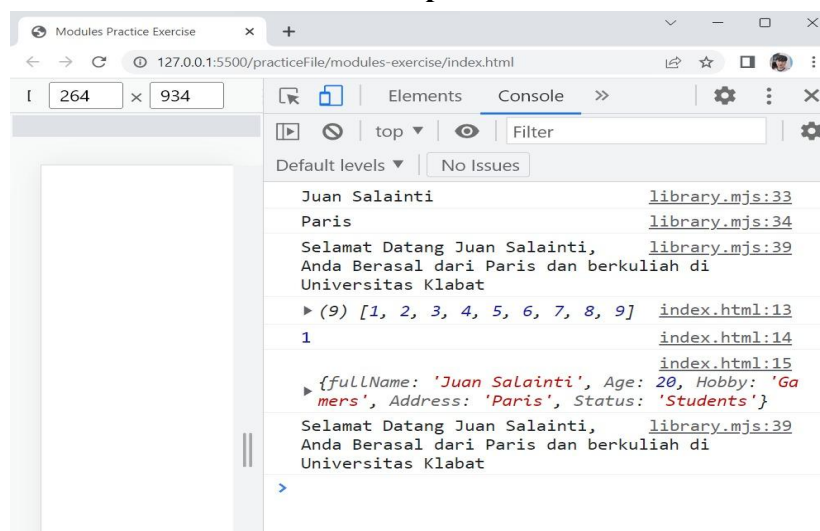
Modules Practice Exercise ×
+
127.0.0.1:5500/practiceFile/modules-exercise/index.html
264 × 934
Elements Console »
top ▼ Filter
Default levels ▼ No Issues

Juan Salainti library.mjs:33
Paris library.mjs:34
Selamat Datang Juan Salainti, Anda Berasal dari Paris dan berkuliah di Universitas Klabat library.mjs:39
▶ (9) [1, 2, 3, 4, 5, 6, 7, 8, 9] index.html:13
1 index.html:14
index.html:15
▶ {fullName: 'Juan Salainti', Age: 20, Hobby: 'Gamers', Address: 'Paris', Status: 'Students'}
Selamat Datang Juan Salainti, Anda Berasal dari Paris dan berkuliah di Universitas Klabat library.mjs:39
>